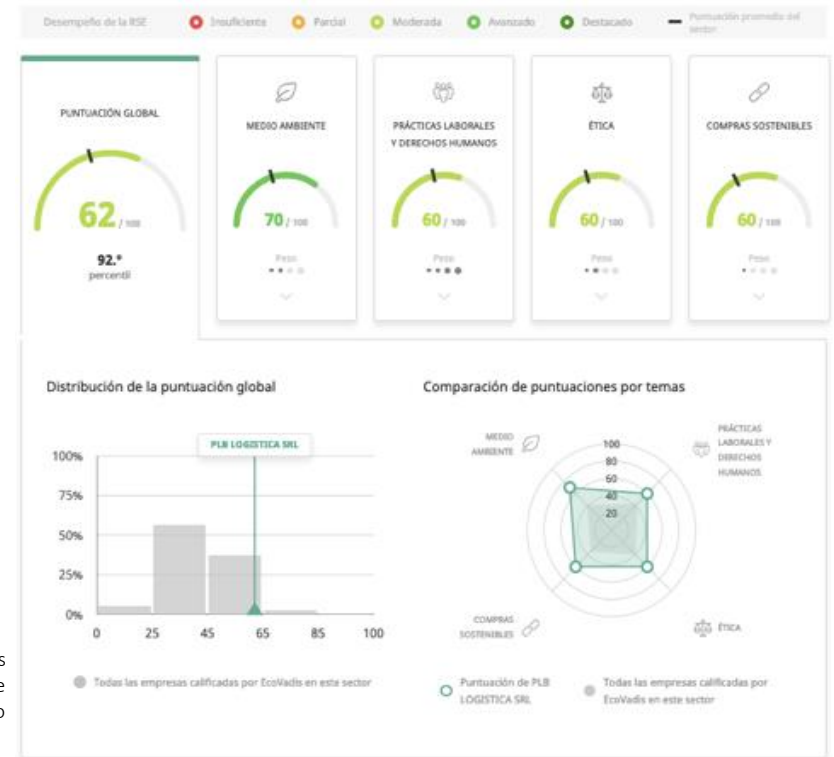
Desempeño de la RSE Insuficiente Parcial Moderada Avanzado Destacado Puntuación promedio del sector

PUNTUACIÓN GLOBAL

62 / 100

92.° percentil

MEDIO AMBIENTE

70 / 100

Peso

PRÁCTICAS LABORALES Y DERECHOS HUMANOS

60 / 100

Peso

ÉTICA

60 / 100

Peso

COMPRAS SOSTENIBLES

60 / 100

Peso

Distribución de la puntuación global

PLB LOGISTICA SRL

100%
75%
50%
25%
0%

0 25 45 65 85 100

Todas las empresas calificadas por EcoVadis en este sector

Comparación de puntuaciones por temas

MEDIO AMBIENTE

PRÁCTICAS LABORALES Y DERECHOS HUMANOS

100
80
60
40
20

COMPRAS SOSTENIBLES

ÉTICA

Puntuación de PLB LOGISTICA SRL

Todas las empresas calificadas por EcoVadis en este sector

s
e
o